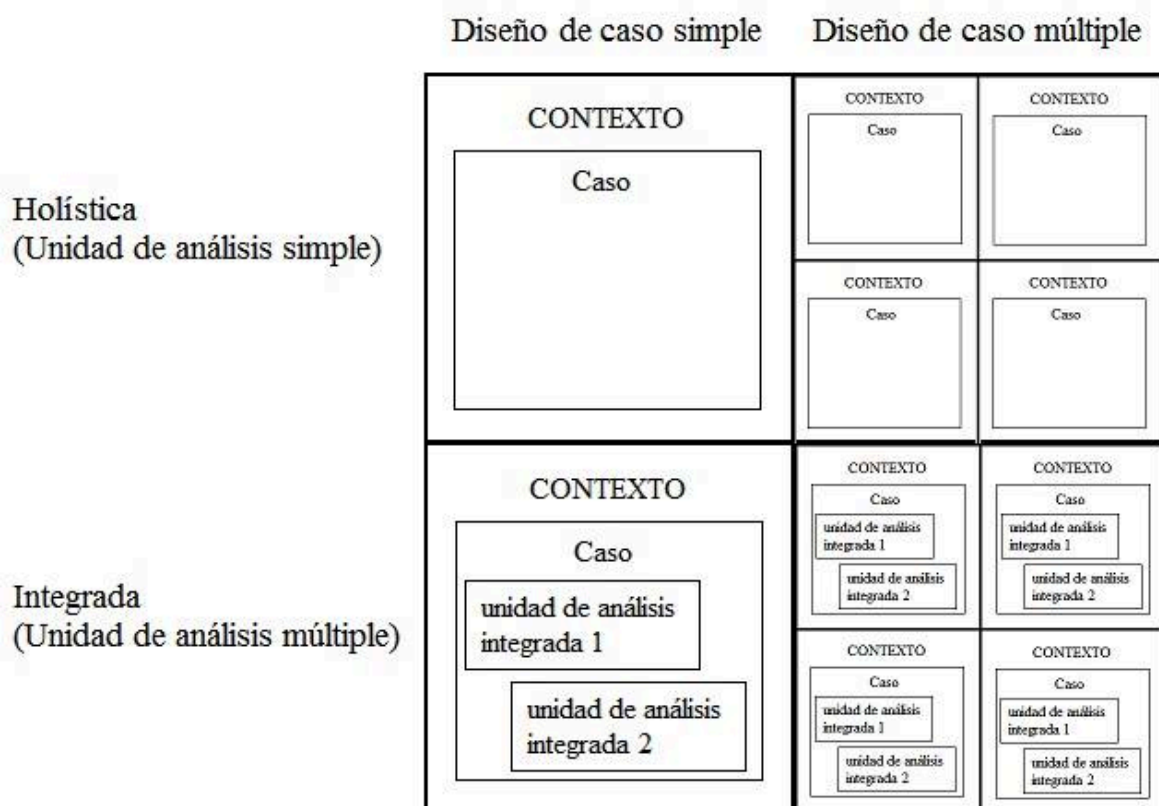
Diseño de caso simple

Diseño de caso múltiple

Holística
(Unidad de análisis simple)

CONTEXTO

Caso

CONTEXTO

Caso

CONTEXTO

Caso

CONTEXTO

Caso

CONTEXTO

Caso

Integrada
(Unidad de análisis múltiple)

CONTEXTO

Caso

unidad de análisis integrada 1

unidad de análisis integrada 2

CONTEXTO

Caso

unidad de análisis integrada 1

unidad de análisis integrada 2

CONTEXTO

Caso

unidad de análisis integrada 1

unidad de análisis integrada 2

CONTEXTO

Caso

unidad de análisis integrada 1

unidad de análisis integrada 2

CONTEXTO

Caso

unidad de análisis integrada 1

unidad de análisis integrada 2